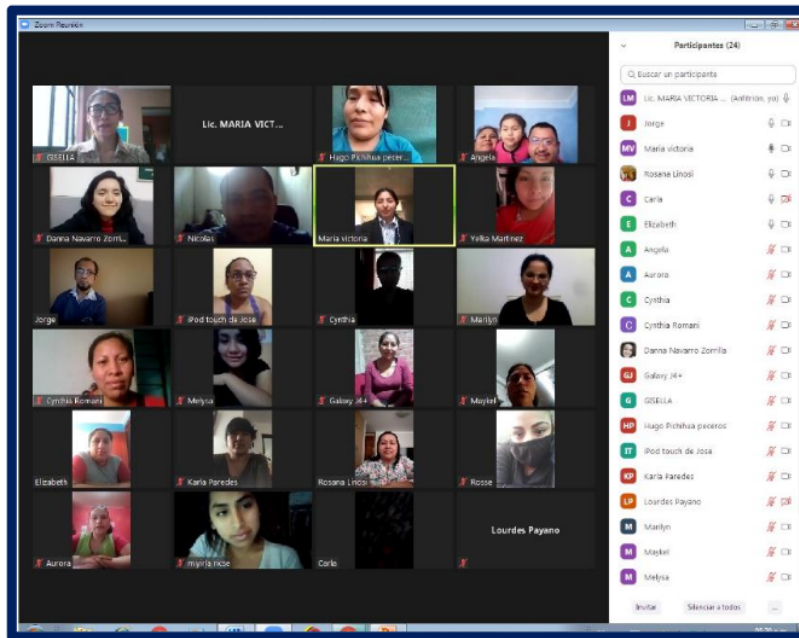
Zoom Reunión

GISELLA
Lic. MARIA VICT...
Hugo Pichihua pecer...
Angela
Danna Navarro Zorril...
Nicolas
Maria victoria
Yelka Martinez
Jorge
iPod touch de Jose
Cynthia
Marilyn
Cynthia Romani
Melysa
Galaxy J4+
Maykel
Elizabeth
Karla Paredes
Rosana Linosi
Rosse
Aurora
myrla rose
Carla
Lourdes Payano

Participantes (24)
Buscar un participante
LM Lic. MARIA VICTORIA ... (Anfitrión, yo)
J Jorge
MV Maria victoria
Rosana Linosi
C Carla
E Elizabeth
A Angela
A Aurora
C Cynthia
C Cynthia Romani
Danna Navarro Zorrilla
GJ Galaxy J4+
G GISELLA
HP Hugo Pichihua peceros
IT iPod touch de Jose
KP Karla Paredes
LP Lourdes Payano
M Marilyn
M Maykel
M Melysa
Invitar
Silenciar a todos
...